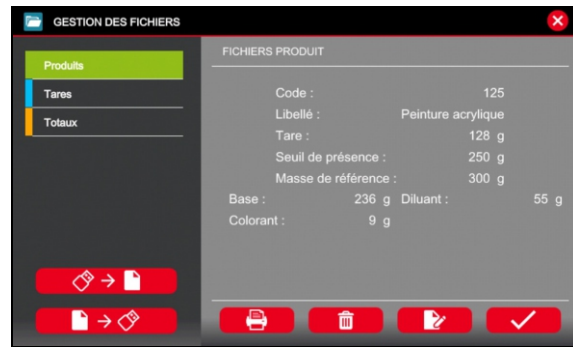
GESTION DES FICHIERS

Produits
Tares
Totaux

FICHIERS PRODUIT

Code : 125
Libellé : Peinture acrylique
Tare : 128 g
Seuil de présence : 250 g
Masse de référence : 300 g
Base : 236 g Diluant : 55 g
Colorant : 9 g